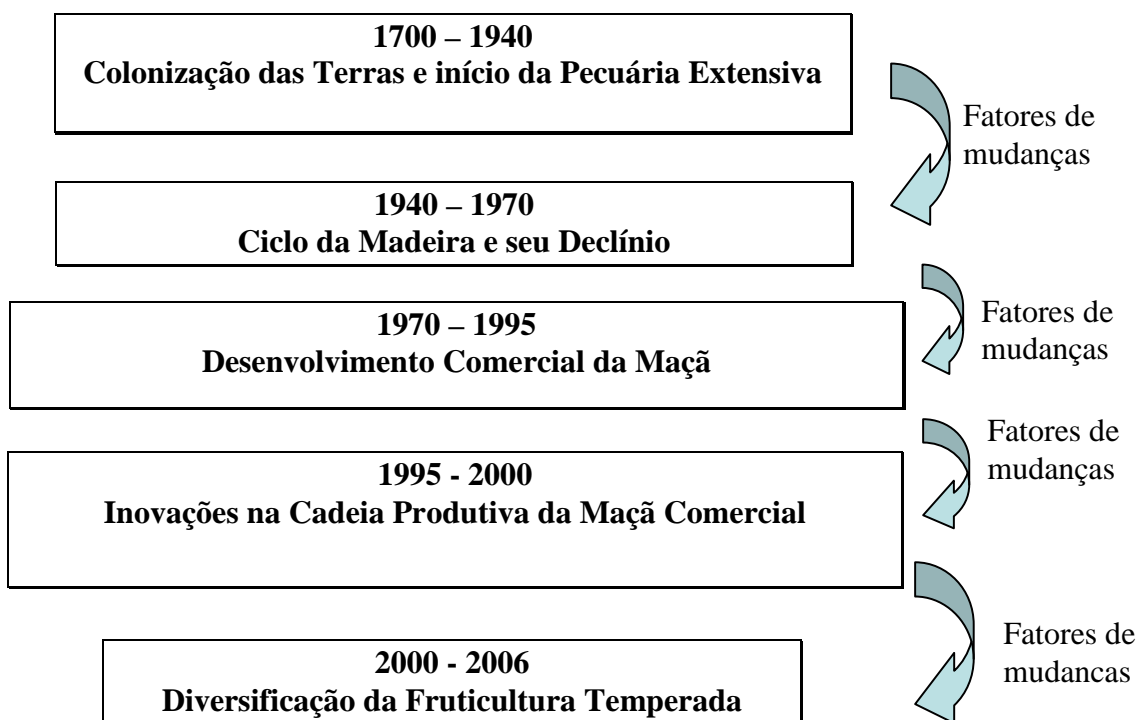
1700 – 1940
Colonização das Terras e início da Pecuária Extensiva

Fatores de mudanças

1940 – 1970
Ciclo da Madeira e seu Declínio

Fatores de mudanças

1970 – 1995
Desenvolvimento Comercial da Maçã

Fatores de mudanças

1995 - 2000
Inovações na Cadeia Produtiva da Maçã Comercial

Fatores de mudancas

2000 - 2006
Diversificação da Fruticultura Temperada